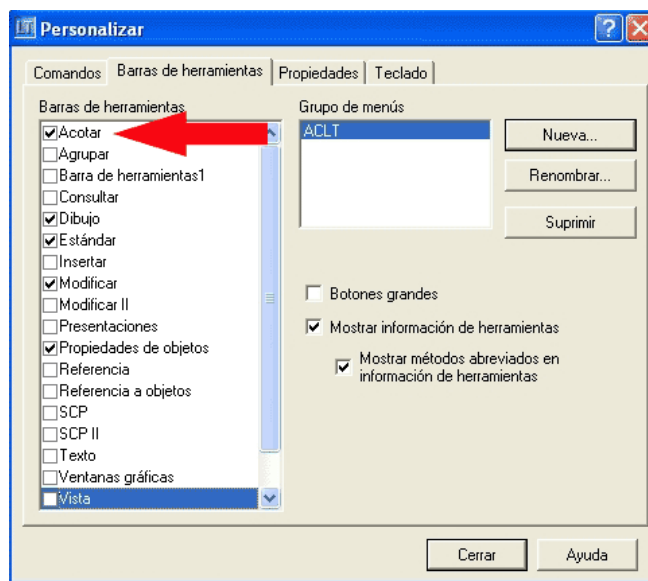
Personalizar

Comandos | Barras de herramientas | Propiedades | Teclado

Barras de herramientas
☑Acotar
☐Agrupar
☐Barra de herramientas1
☐Consultar
☑Dibujo
☑Estándar
☐Insertar
☑Modificar
☐Modificar II
☐Presentaciones
☑Propiedades de objetos
☐Referencia
☐Referencia a objetos
☐SCP
☐SCP II
☐Texto
☐Ventanas gráficas
☐Vista

Grupo de menús
ACLT

Nueva...
Renombrar...
Suprimir

☐ Botones grandes
☑ Mostrar información de herramientas
☑ Mostrar métodos abreviados en información de herramientas

Cerrar
Ayuda